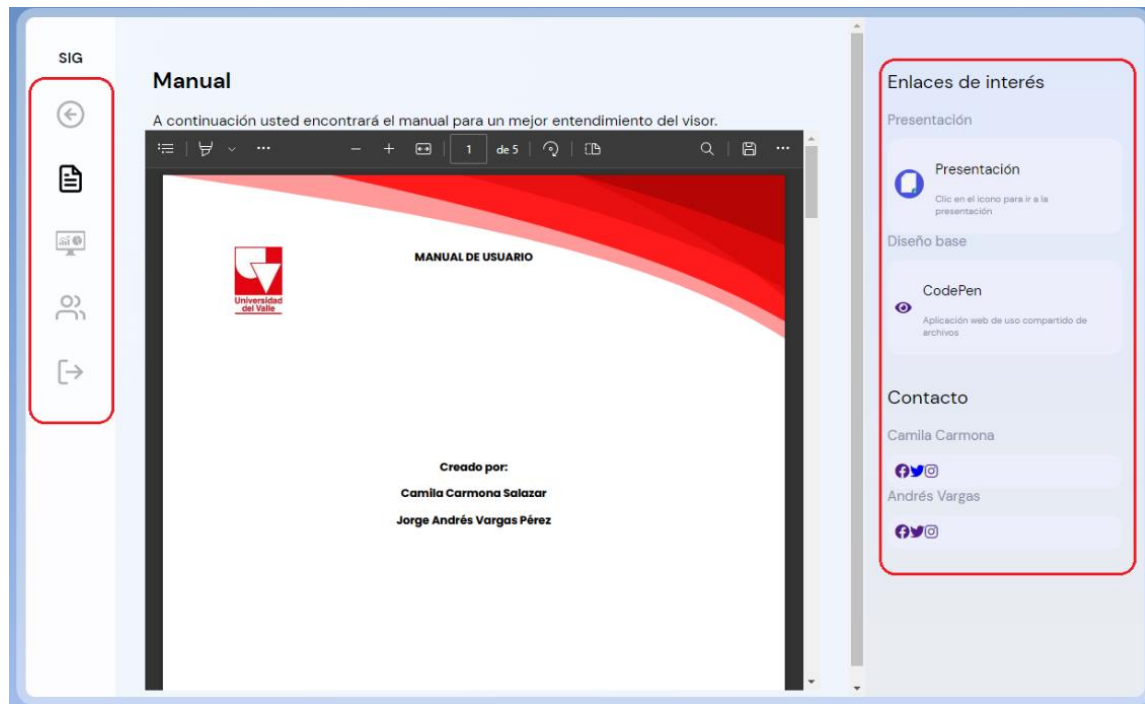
SIG

Manual

A continuación usted encontrará el manual para un mejor entendimiento del visor.

1 de 5

Universidad del Valle

MANUAL DE USUARIO

Creado por:

Camila Carmona Salazar

Jorge Andrés Vargas Pérez

Enlaces de interés

Presentación

Presentación

Clic en el icono para ir a la presentación

Diseño base

CodePen

Aplicación web de uso compartido de archivos

Contacto

Camila Carmona

Andrés Vargas